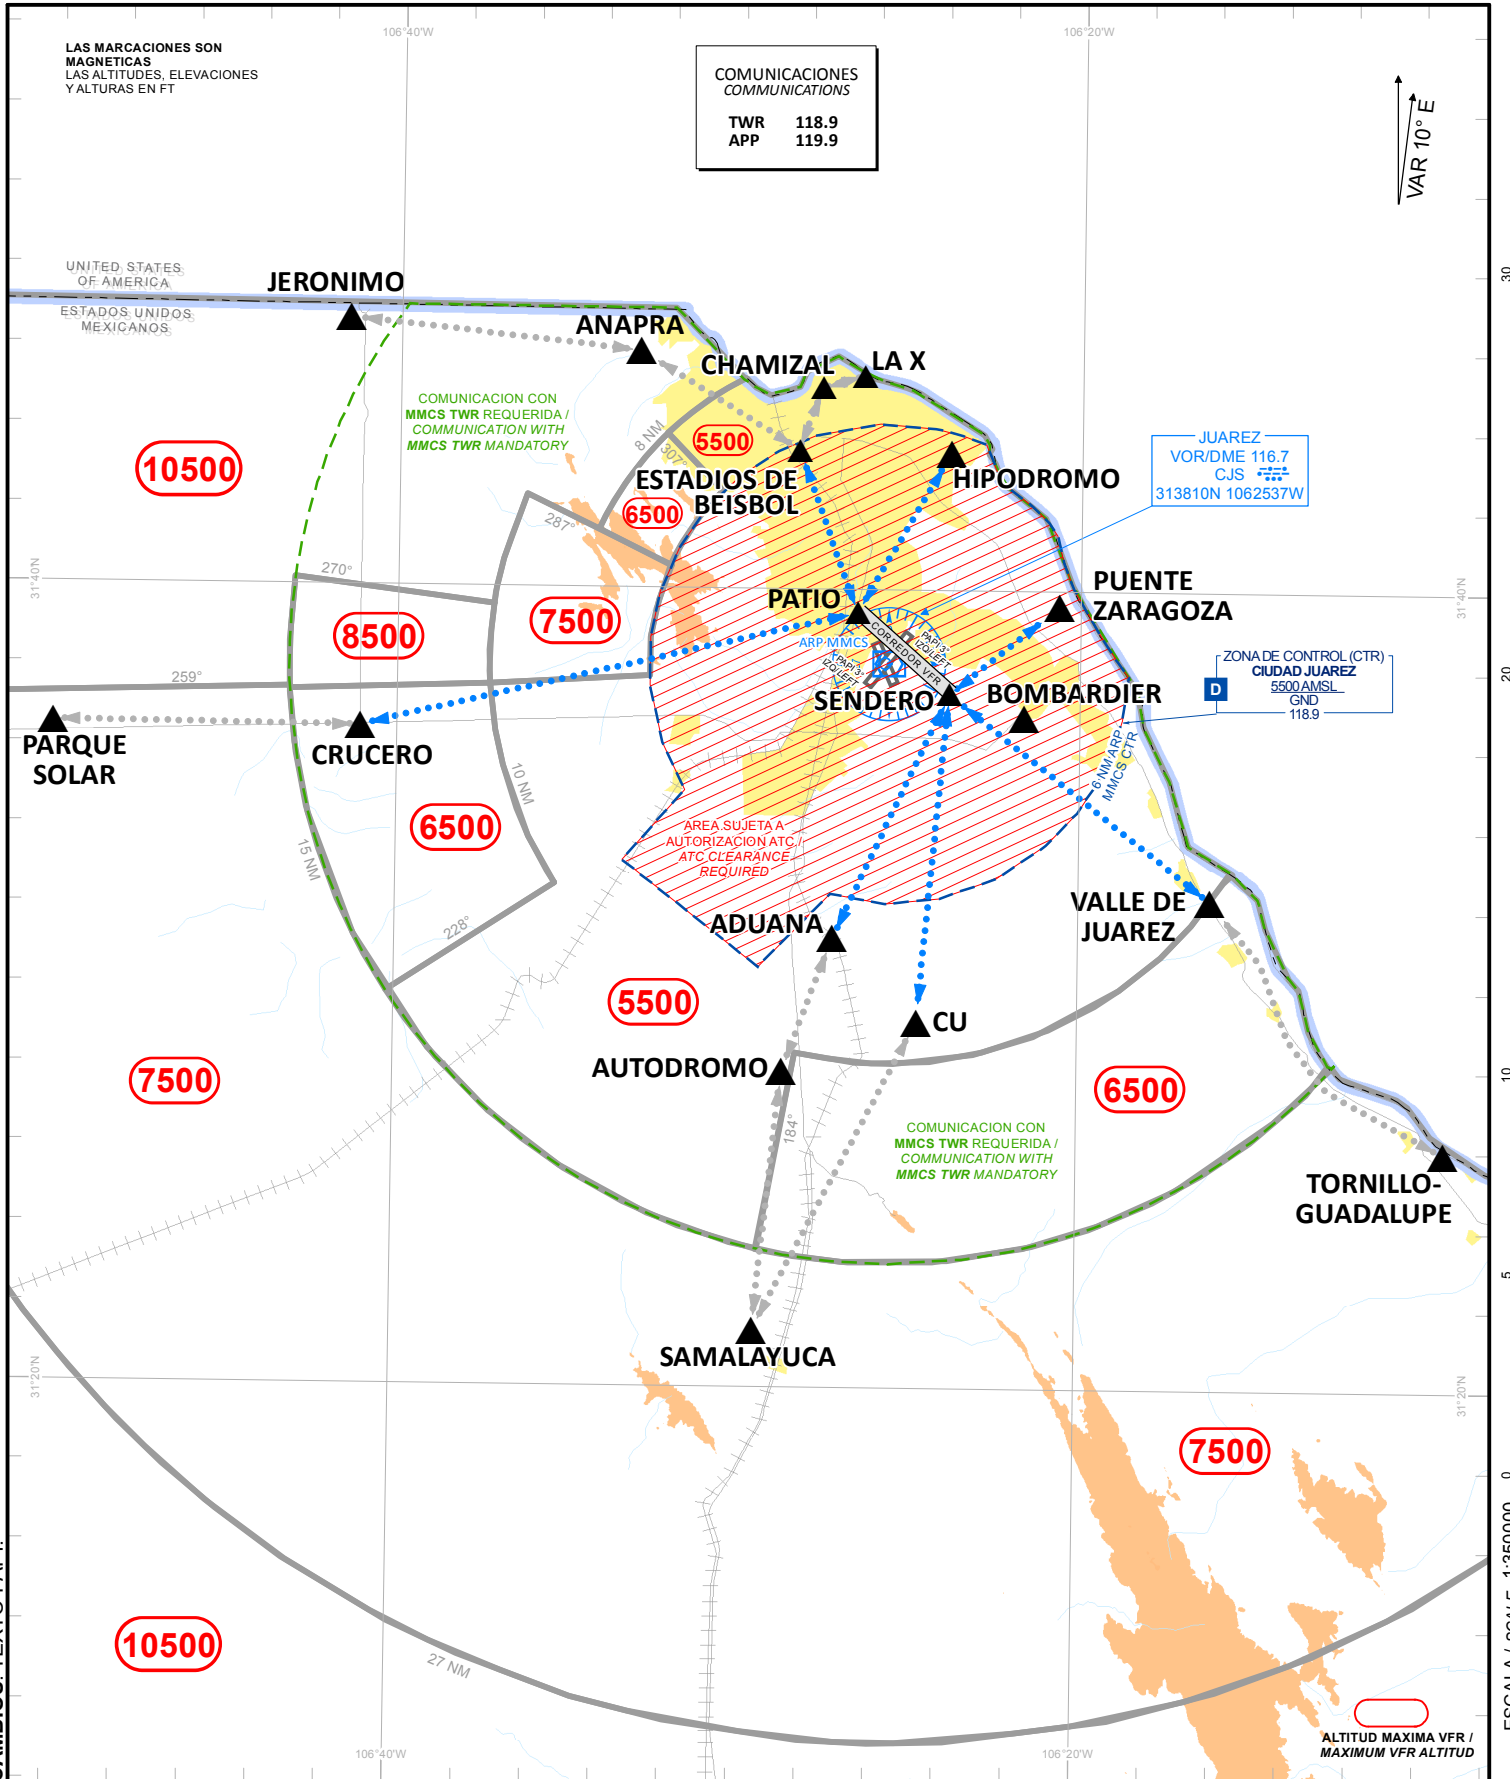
LAS MARCACIONES SON MAGNETICAS
LAS ALTITUDES, ELEVACIONES Y ALTURAS EN FT

106°40'W

COMUNICACIONES
COMMUNICATIONS
TWR 118.9
APP 119.9

106°20'W

VAR 10° E

UNITED STATES OF AMERICA
ESTADOS UNIDOS MEXICANOS

JERONIMO
ANAPRA
CHAMIZAL
LA X

COMUNICACION CON MMCS TWR REQUERIDA / COMMUNICATION WITH MMCS TWR MANDATORY

10500
5500
8 NM
307°
ESTADIOS DE BEISBOL
6500
HIPODROMO

JUAREZ
VOR/DME 116.7
CJS
313810N 1062537W

287°
270°
31°40'N
8500
7500
PATIO
PUENTE ZARAGOZA
ARP MMCS
CORREDOR VFR
PAPI 3° IZQ/LEFT
PAPI 3° IZQ/LEFT
259°
SENDERO
BOMBARDIER

ZONA DE CONTROL (CTR)
CIUDAD JUAREZ
5500 AMSL
GND
118.9
D

PARQUE SOLAR
CRUCERO
10 NM
6 NM ARP MMCS CTR
15 NM
6500
AREA SUJETA A AUTORIZACION ATC / ATC CLEARANCE REQUIRED
VALLE DE JUAREZ
228°
ADUANA
5500
CU
AUTODROMO
7500
6500
184°
COMUNICACION CON MMCS TWR REQUERIDA / COMMUNICATION WITH MMCS TWR MANDATORY
TORNILLO-GUADALUPE
SAMALAYUCA
31°20'N
7500
27 NM
10500
ALTITUD MAXIMA VFR / MAXIMUM VFR ALTITUD
106°40'W
106°20'W
30
20
10
5
0
ESCALA / SCALE 1:350000